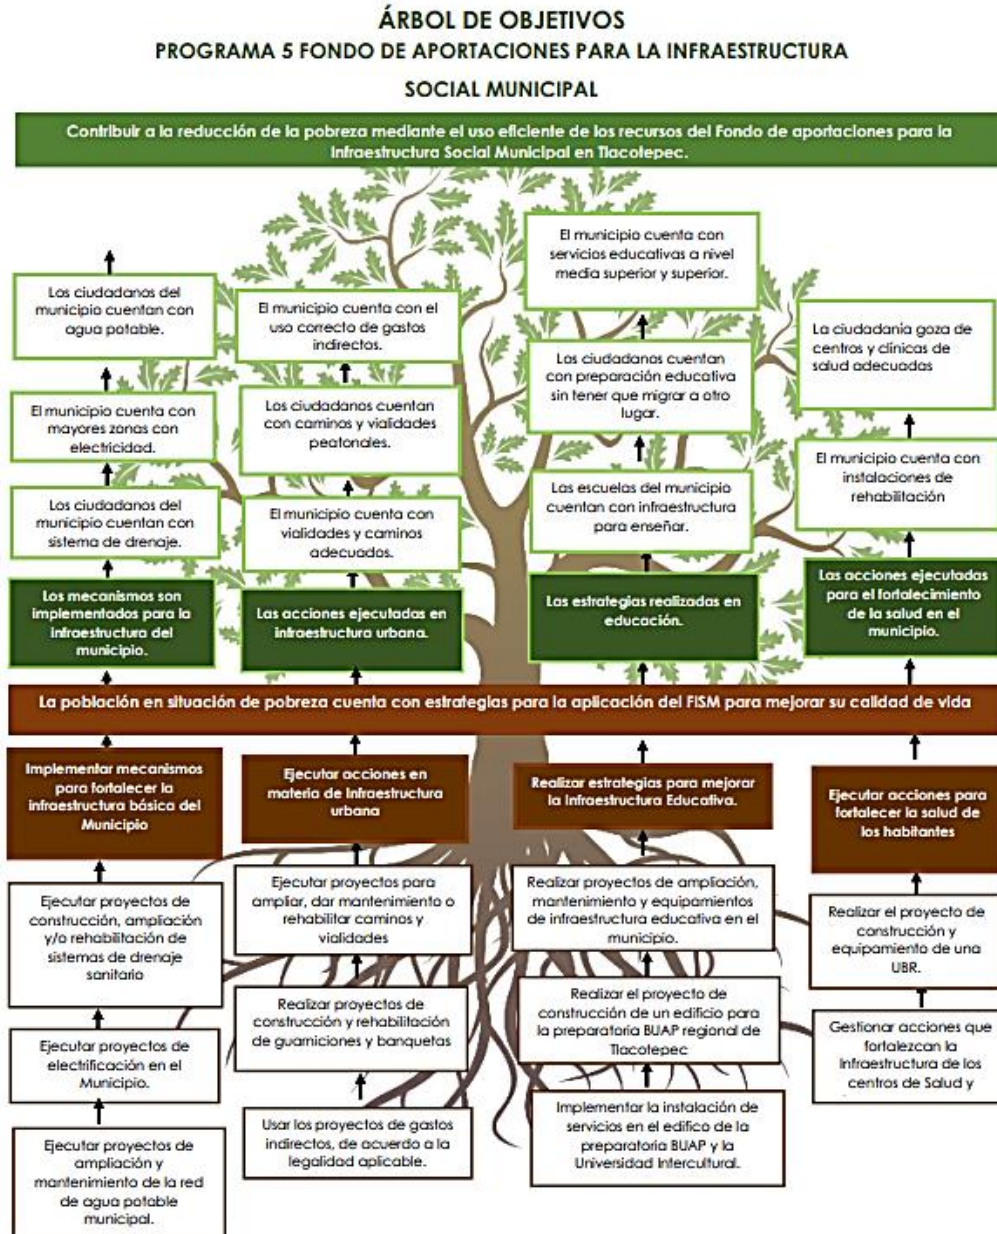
ÁRBOL DE OBJETIVOS
PROGRAMA 5 FONDO DE APORTACIONES PARA LA INFRAESTRUCTURA SOCIAL MUNICIPAL

Contribuir a la reducción de la pobreza mediante el uso eficiente de los recursos del Fondo de aportaciones para la Infraestructura Social Municipal en Tlacotepec.

Los ciudadanos del municipio cuentan con agua potable.

El municipio cuenta con mayores zonas con electricidad.

Los ciudadanos del municipio cuentan con sistema de drenaje.

Los mecanismos son implementados para la infraestructura del municipio.

El municipio cuenta con el uso correcto de gastos indirectos.

Los ciudadanos cuentan con caminos y vialidades peatonales.

El municipio cuenta con vialidades y caminos adecuados.

Las acciones ejecutadas en infraestructura urbana.

El municipio cuenta con servicios educativas a nivel media superior y superior.

Los ciudadanos cuentan con preparación educativa sin tener que migrar a otro lugar.

Las escuelas del municipio cuentan con infraestructura para enseñar.

Las estrategias realizadas en educación.

La ciudadanía goza de centros y clínicas de salud adecuadas

El municipio cuenta con instalaciones de rehabilitación

Las acciones ejecutadas para el fortalecimiento de la salud en el municipio.

La población en situación de pobreza cuenta con estrategias para la aplicación del FISM para mejorar su calidad de vida

Implementar mecanismos para fortalecer la infraestructura básica del Municipio

Ejecutar proyectos de construcción, ampliación y/o rehabilitación de sistemas de drenaje sanitario

Ejecutar proyectos de electrificación en el Municipio.

Ejecutar proyectos de ampliación y mantenimiento de la red de agua potable municipal.

Ejecutar acciones en materia de Infraestructura urbana

Ejecutar proyectos para ampliar, dar mantenimiento o rehabilitar caminos y vialidades

Realizar proyectos de construcción y rehabilitación de guarniciones y banquetas

Usar los proyectos de gastos indirectos, de acuerdo a la legalidad aplicable.

Realizar estrategias para mejorar la Infraestructura Educativa.

Realizar proyectos de ampliación, mantenimiento y equipamientos de infraestructura educativa en el municipio.

Realizar el proyecto de construcción de un edificio para la preparatoria BUAP regional de Tlacotepec

Implementar la instalación de servicios en el edifico de la preparatoria BUAP y la Universidad Intercultural.

Ejecutar acciones para fortalecer la salud de los habitantes

Realizar el proyecto de construcción y equipamiento de una UBR.

Gestionar acciones que fortalezcan la Infraestructura de los centros de Salud y